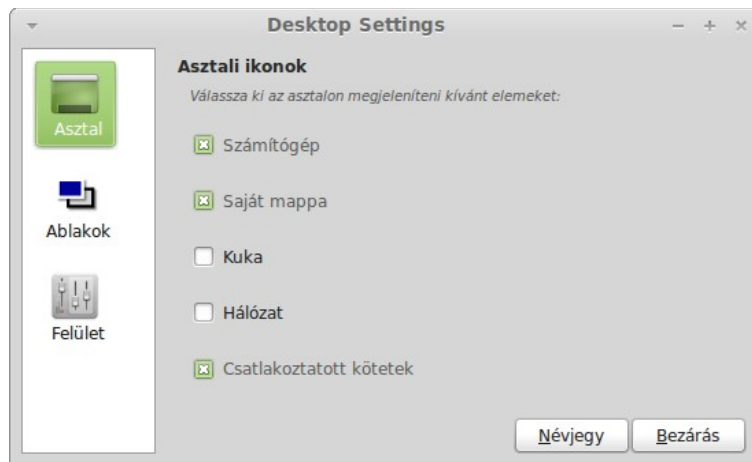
Desktop Settings

– + ×

Asztal

Ablakok

Felület

Asztali ikonok

Válassza ki az asztalon megjeleníteni kívánt elemeket:

Számítógép

Saját mappa

Kuka

Hálózat

Csatlakoztatott kötetek

Névjegy

Bezárás